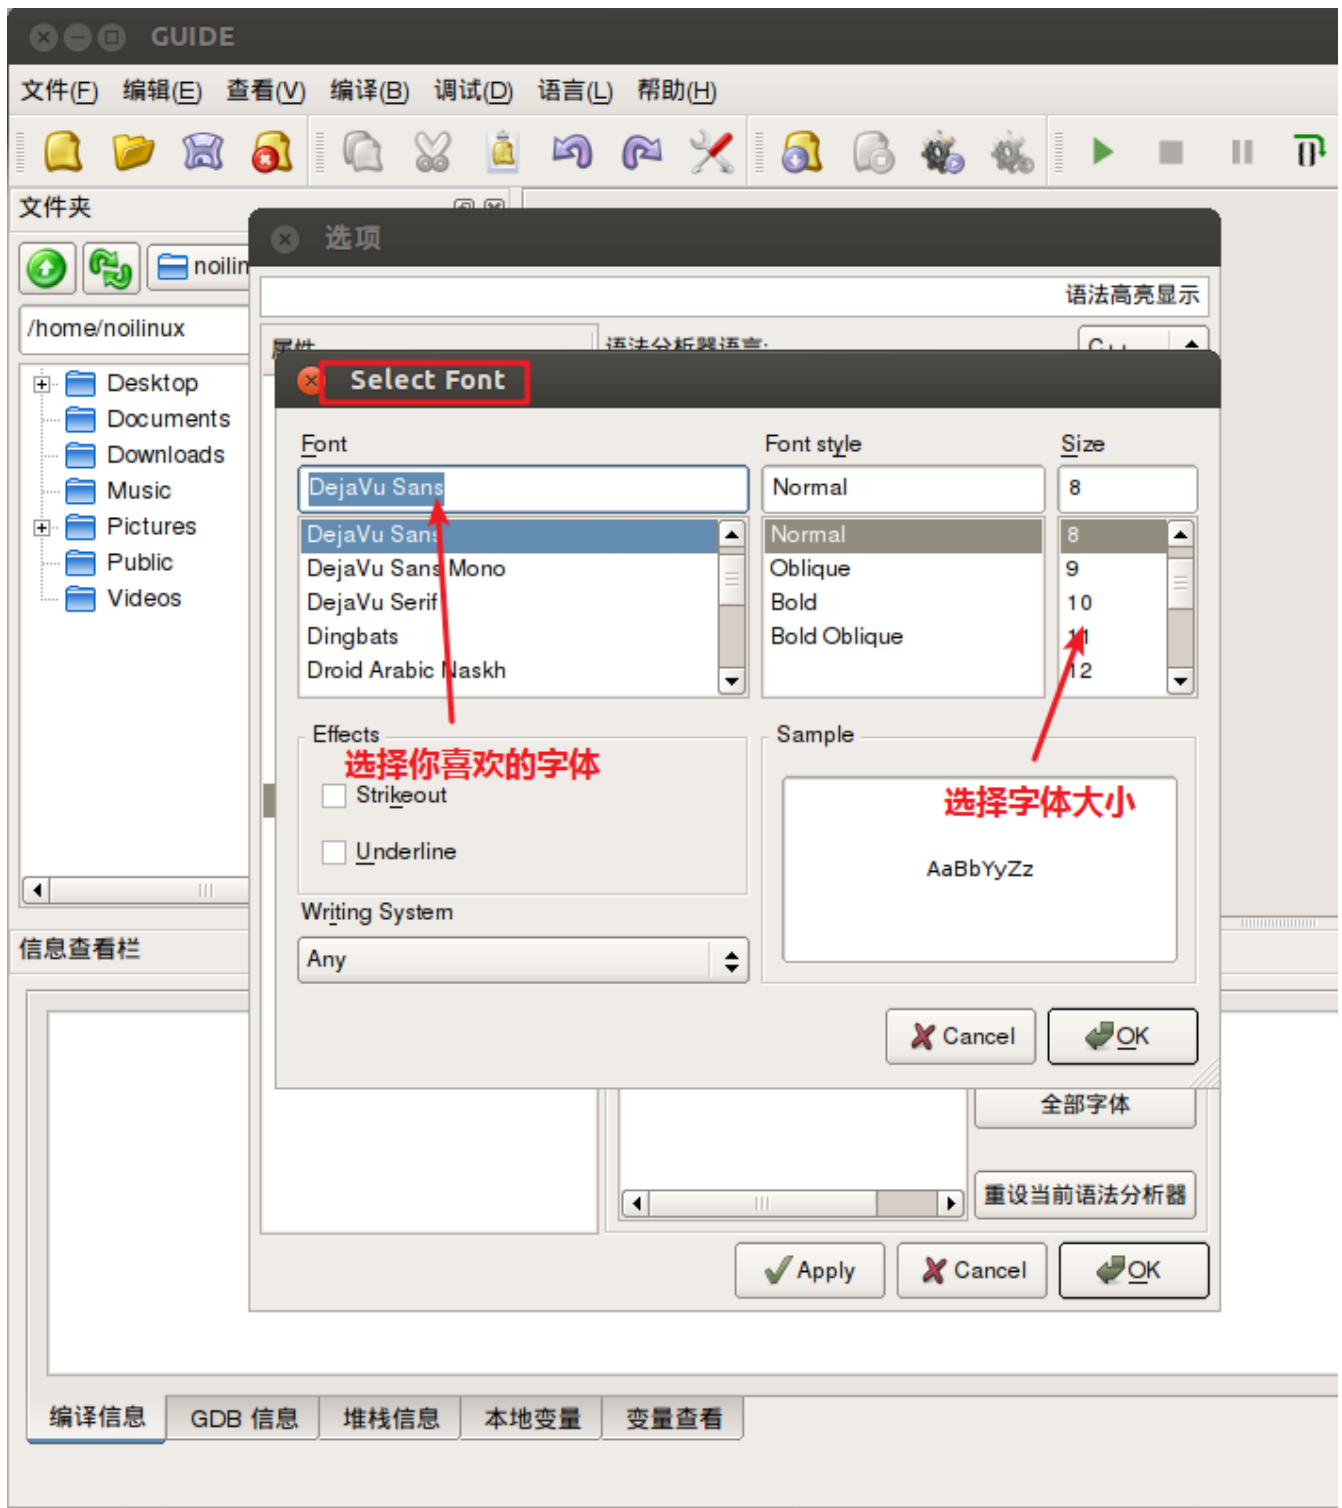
GUIDE

文件(F) 编辑(E) 查看(V) 编译(B) 调试(D) 语言(L) 帮助(H)

文件夹

noilin

/home/noilinux

Desktop
Documents
Downloads
Music
Pictures
Public
Videos

信息查看栏

选项

语法高亮显示

属性

语法分析器语言:

C++

Select Font

Font

DejaVu Sans

DejaVu Sans
DejaVu Sans Mono
DejaVu Serif
Dingbats
Droid Arabic Naskh

Font style

Normal

Normal
Oblique
Bold
Bold Oblique

Size

8

8
9
10
11
12

Effects

选择你喜欢的字体

Strikeout

Underline

Writing System

Any

Sample

选择字体大小

AaBbYyZz

Cancel

OK

全部字体

重设当前语法分析器

Apply

Cancel

OK

编译信息 GDB 信息 堆栈信息 本地变量 变量查看